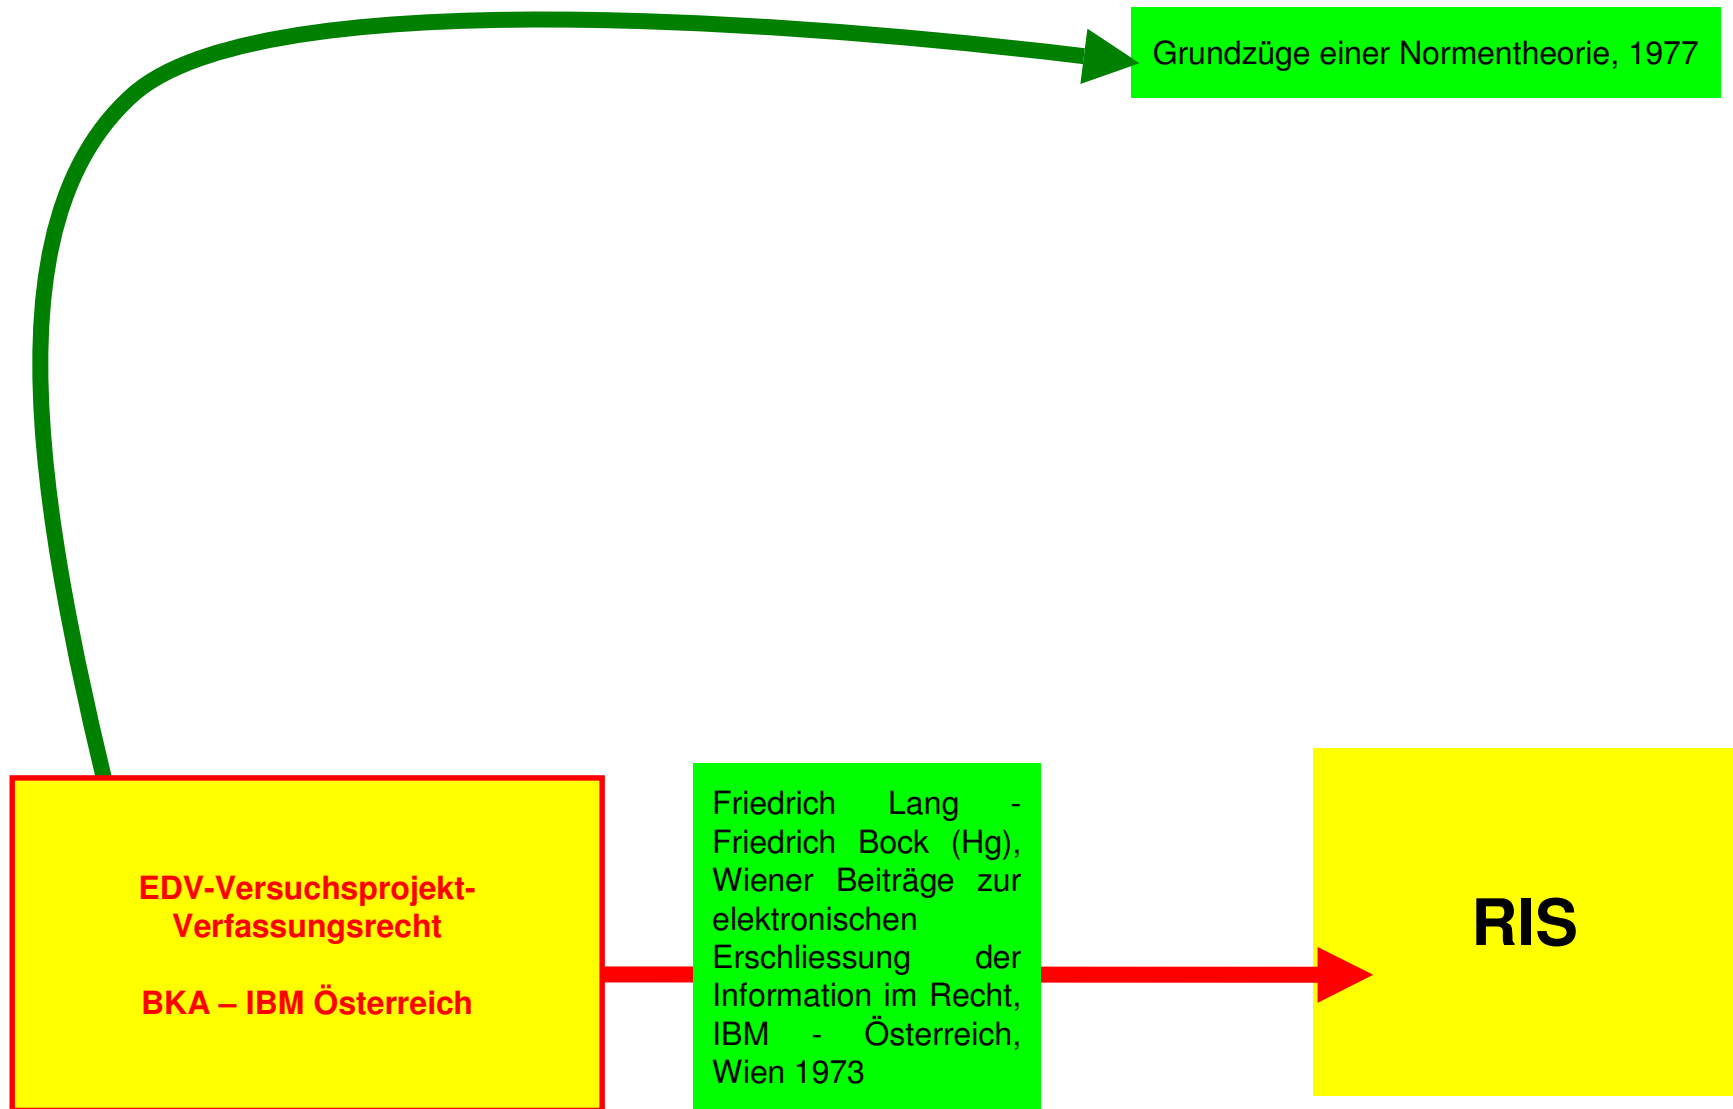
Grundzüge einer Normentheorie, 1977

EDV-Versuchsprojekt-Verfassungsrecht

BKA – IBM Österreich

Friedrich Lang - Friedrich Bock (Hg), Wiener Beiträge zur elektronischen Erschliessung der Information im Recht, IBM - Österreich, Wien 1973

RIS